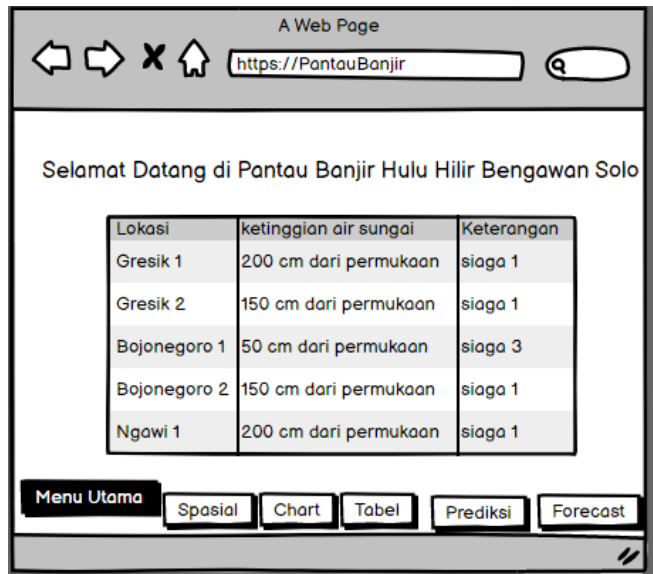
A Web Page

https://PantauBanjir

Selamat Datang di Pantau Banjir Hulu Hilir Bengawan Solo

| Lokasi | ketinggian air sungai | Keterangan |
|---|---|---|
| Gresik 1 | 200 cm dari permukaan | siaga 1 |
| Gresik 2 | 150 cm dari permukaan | siaga 1 |
| Bojonegoro 1 | 50 cm dari permukaan | siaga 3 |
| Bojonegoro 2 | 150 cm dari permukaan | siaga 1 |
| Ngawi 1 | 200 cm dari permukaan | siaga 1 |

Menu Utama | Spasial | Chart | Tabel | Prediksi | Forecast